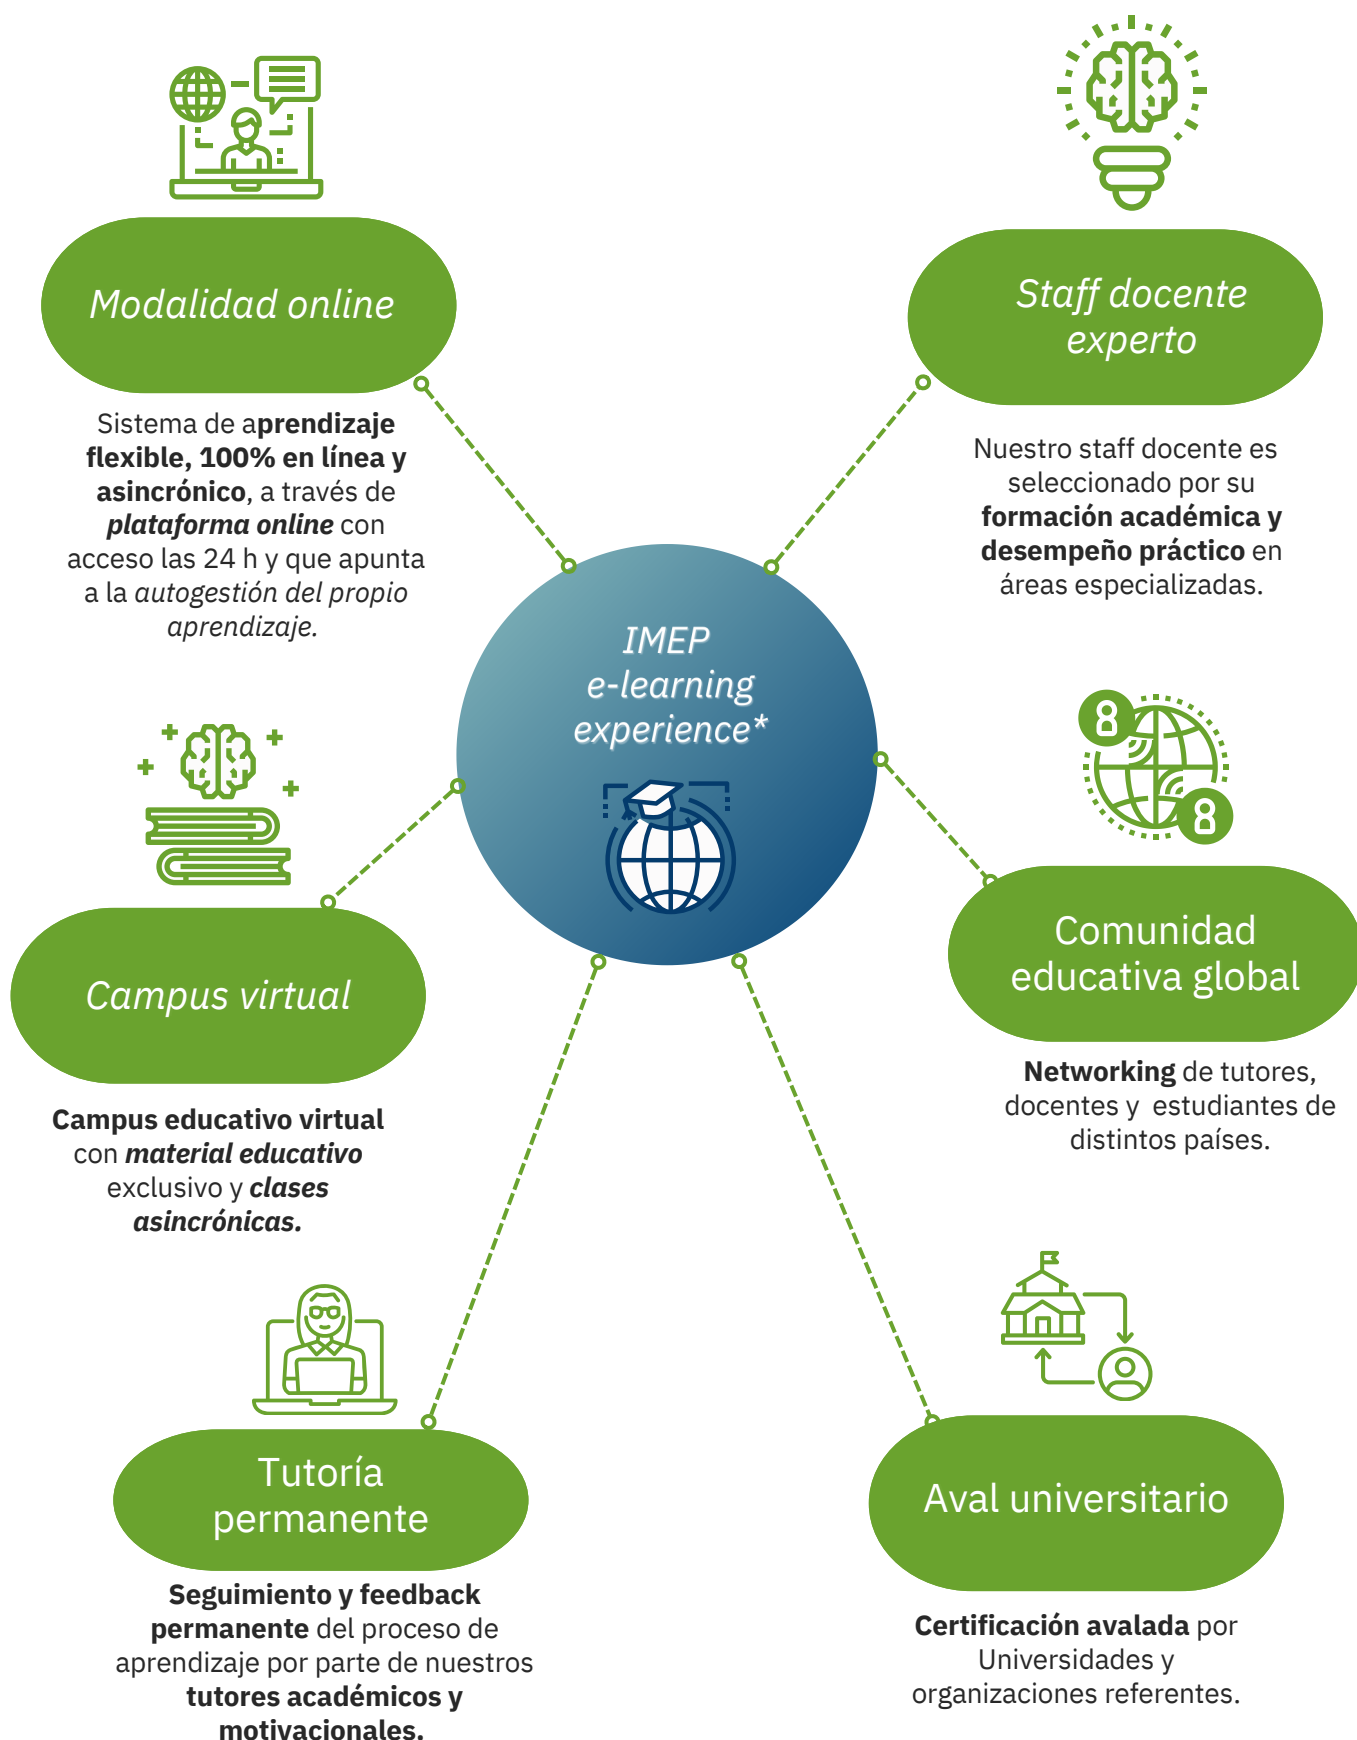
Modalidad online

Sistema de aprendizaje flexible, 100% en línea y asincrónico, a través de plataforma online con acceso las 24 h y que apunta a la autogestión del propio aprendizaje.

Staff docente experto

Nuestro staff docente es seleccionado por su formación académica y desempeño práctico en áreas especializadas.

IMEP e-learning experience*

Campus virtual

Campus educativo virtual con material educativo exclusivo y clases asincrónicas.

Comunidad educativa global

Networking de tutores, docentes y estudiantes de distintos países.

Tutoría permanente

Seguimiento y feedback permanente del proceso de aprendizaje por parte de nuestros tutores académicos y motivacionales.

Aval universitario

Certificación avalada por Universidades y organizaciones referentes.